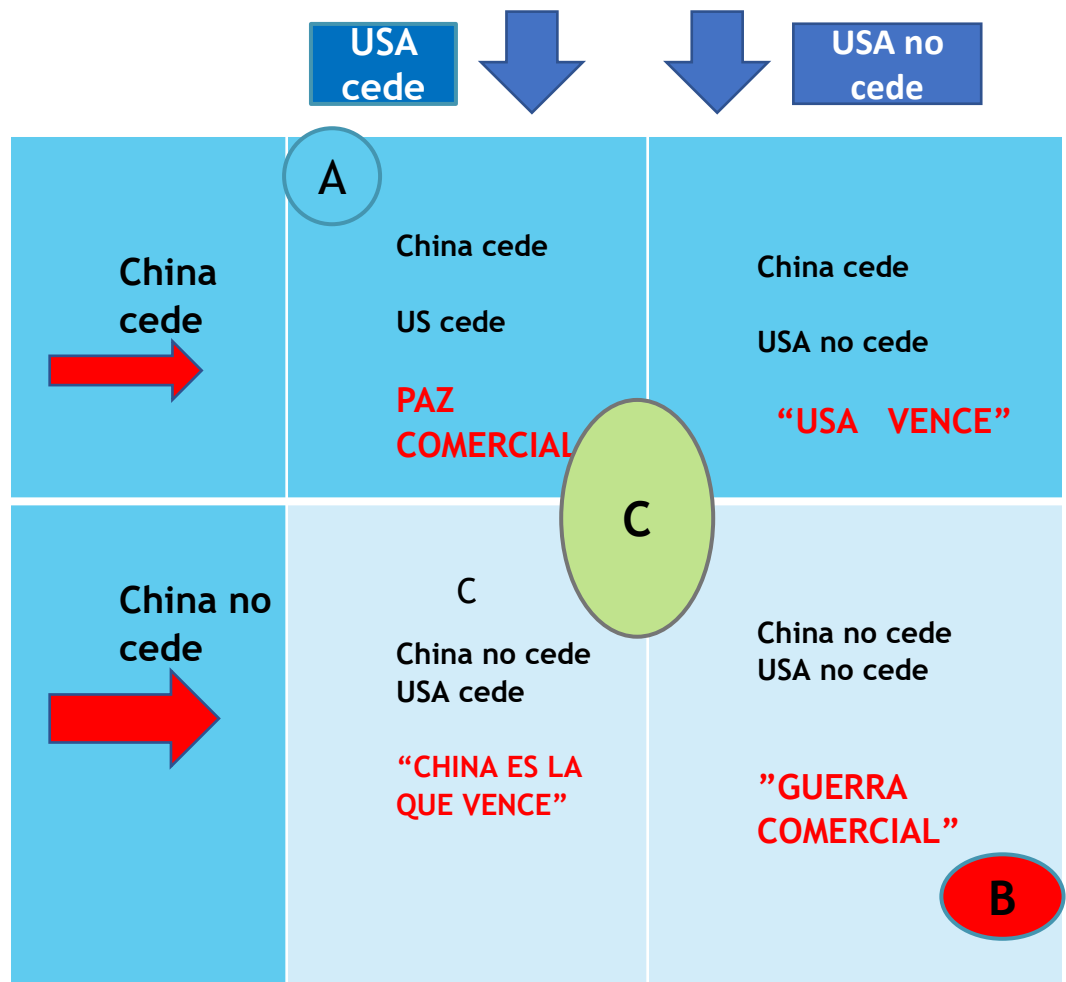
USA cede

USA no cede

| | | |
|---|---|---|
| China cede | A<br>China cede<br>US cede<br>PAZ COMERCIAL | China cede<br>USA no cede<br>“USA VENCE” |
| China no cede | C<br>China no cede<br>USA cede<br>“CHINA ES LA QUE VENCE” | China no cede<br>USA no cede<br>”GUERRA COMERCIAL”<br>B |

C